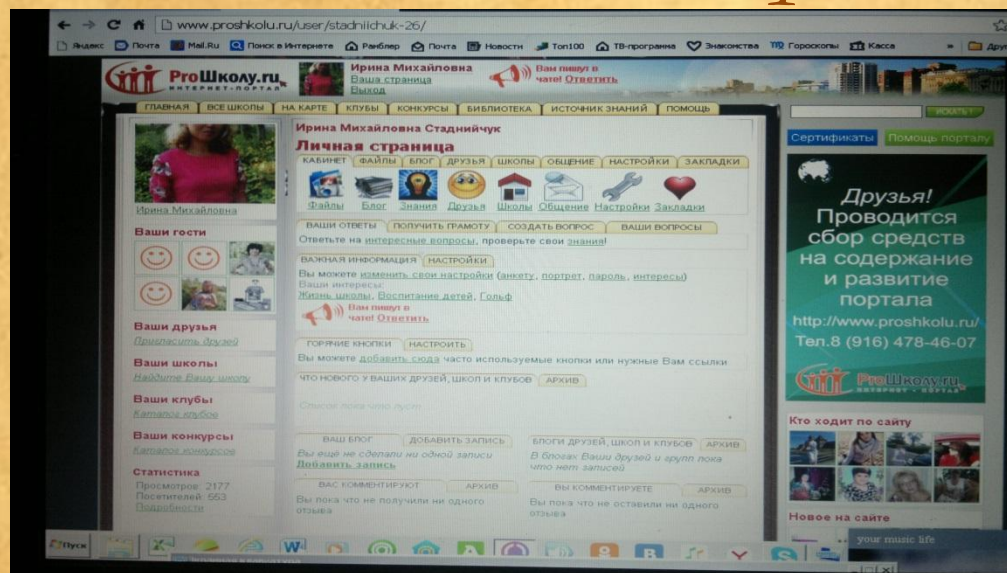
www.proshkolu.ru/user/stadniichuk-26/

Яндекс Почта Mail.Ru Поиск в Интернете Рамблер Почта Новости Топ100 ТВ-программа Знакомства Гороскопы Касса

ProШколу.ru ИНТЕРНЕТ-ПОРТАЛ

Ирина Михайловна
Ваша страница
Выход

Вам пишут в чате! Ответить

ГЛАВНАЯ | ВСЕ ШКОЛЫ | НА КАРТЕ | КЛУБЫ | КОНКУРСЫ | БИБЛИОТЕКА | ИСТОЧНИК ЗНАНИЙ | ПОМОЩЬ

ИСКАТЬ

Сертификаты Помощь порталу

Ирина Михайловна

Ваши гости

Ваши друзья
Пригласить друзей

Ваши школы
Найдите Вашу школу

Ваши клубы
Каталог клубов

Ваши конкурсы
Каталог конкурсов

Статистика
Просмотров: 2177
Посетителей: 553
Подробности

Ирина Михайловна Стадничук
Личная страница

КАБИНЕТ | ФАЙЛЫ | БЛОГ | ДРУЗЬЯ | ШКОЛЫ | ОБЩЕНИЕ | НАСТРОЙКИ | ЗАКЛАДКИ

Файлы Блог Знания Друзья Школы Общение Настройки Закладки

ВАШИ ОТВЕТЫ | ПОЛУЧИТЬ ГРАМОТУ | СОЗДАТЬ ВОПРОС | ВАШИ ВОПРОСЫ

Ответьте на интересные вопросы, проверьте свои знания!

ВАЖНАЯ ИНФОРМАЦИЯ | НАСТРОЙКИ

Вы можете изменить свои настройки (анкету, портрет, пароль, интересы)
Ваши интересы:
Жизнь школы, Воспитание детей, Гольф

Вам пишут в чате! Ответить

ГОРЯЧИЕ КНОПКИ | НАСТРОИТЬ

Вы можете добавить сюда часто используемые кнопки или нужные Вам ссылки

ЧТО НОВОГО У ВАШИХ ДРУЗЕЙ, ШКОЛ И КЛУБОВ | АРХИВ

Список пока что пуст

ВАШ БЛОГ | ДОБАВИТЬ ЗАПИСЬ
Вы ещё не сделали ни одной записи
Добавить запись

БЛОГИ ДРУЗЕЙ, ШКОЛ И КЛУБОВ | АРХИВ
В блогах Ваших друзей и групп пока что нет записей

ВАС КОММЕНТИРУЮТ | АРХИВ
Вы пока что не получили ни одного отзыва

ВЫ КОММЕНТИРУЕТЕ | АРХИВ
Вы пока что не оставили ни одного отзыва

Друзья!
Проводится сбор средств на содержание и развитие портала
http://www.proshkolu.ru/
Тел.8 (916) 478-46-07

ProШколу.ru ИНТЕРНЕТ-ПОРТАЛ

Кто ходит по сайту

Новое на сайте

Пуск

your music life